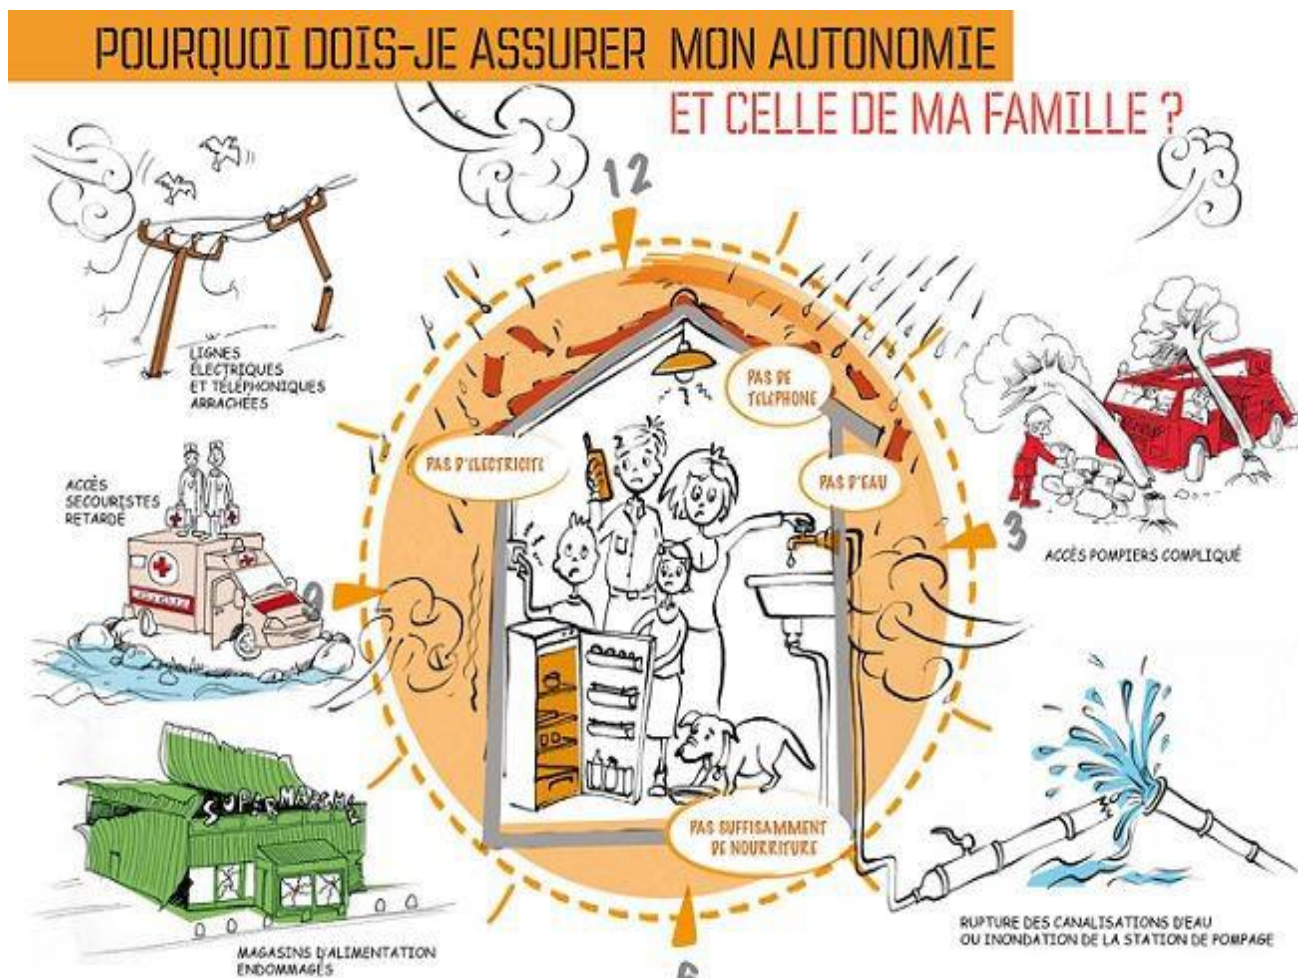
POURQUOI DOIS-JE ASSURER MON AUTONOMIE

ET CELLE DE MA FAMILLE ?

12

LIGNES ÉLECTRIQUES ET TÉLÉPHONIQUES ARRACHÉES

PAS DE TÉLÉPHONE

PAS D'ÉLECTRICITÉ

PAS D'EAU

ACCÈS SECOURISTES RETARDÉ

9

3

ACCÈS POMPIERS COMPLIQUÉ

SUPERMARCHÉ

PAS SUFFISAMMENT DE NOURRITURE

RUPTURE DES CANALISATIONS D'EAU OU INONDATION DE LA STATION DE POMPAGE

MAGASINS D'ALIMENTATION ENDOMMAGÉS

6